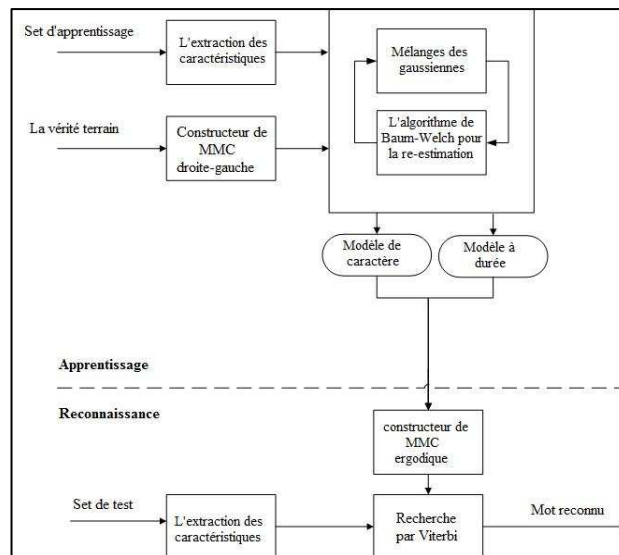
Set d'apprentissage

L'extraction des caractéristiques

Mélanges des gaussiennes

La vérité terrain

Constructeur de MMC droite-gauche

L'algorithme de Baum-Welch pour la re-estimation

Modèle de caractère

Modèle à durée

Apprentissage

Reconnaissance

constructeur de MMC ergodique

Set de test

L'extraction des caractéristiques

Recherche par Viterbi

Mot reconnu